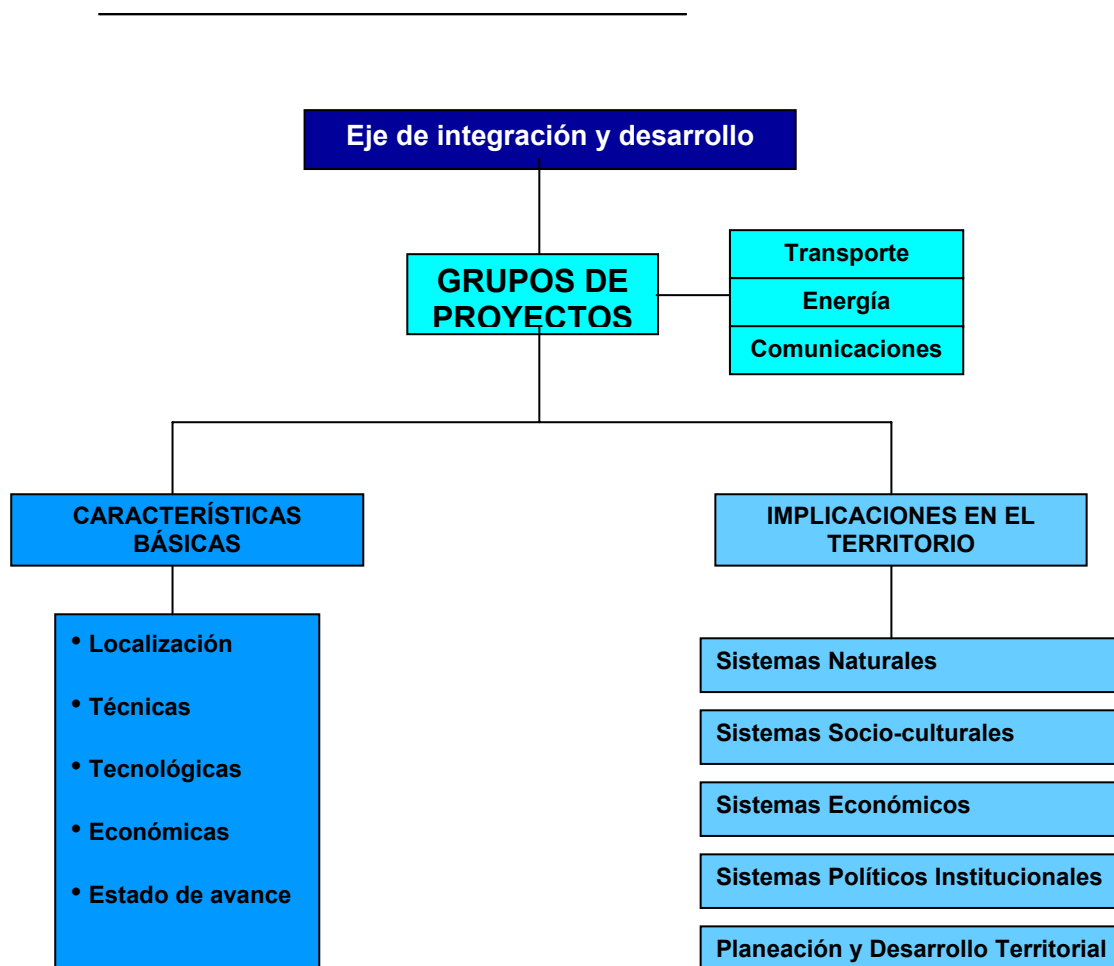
Eje de integración y desarrollo

GRUPOS DE PROYECTOS

Transporte

Energía

Comunicaciones

CARACTERÍSTICAS BÁSICAS

• Localización
• Técnicas
• Tecnológicas
• Económicas
• Estado de avance

IMPLICACIONES EN EL TERRITORIO

Sistemas Naturales

Sistemas Socio-culturales

Sistemas Económicos

Sistemas Políticos Institucionales

Planeación y Desarrollo Territorial